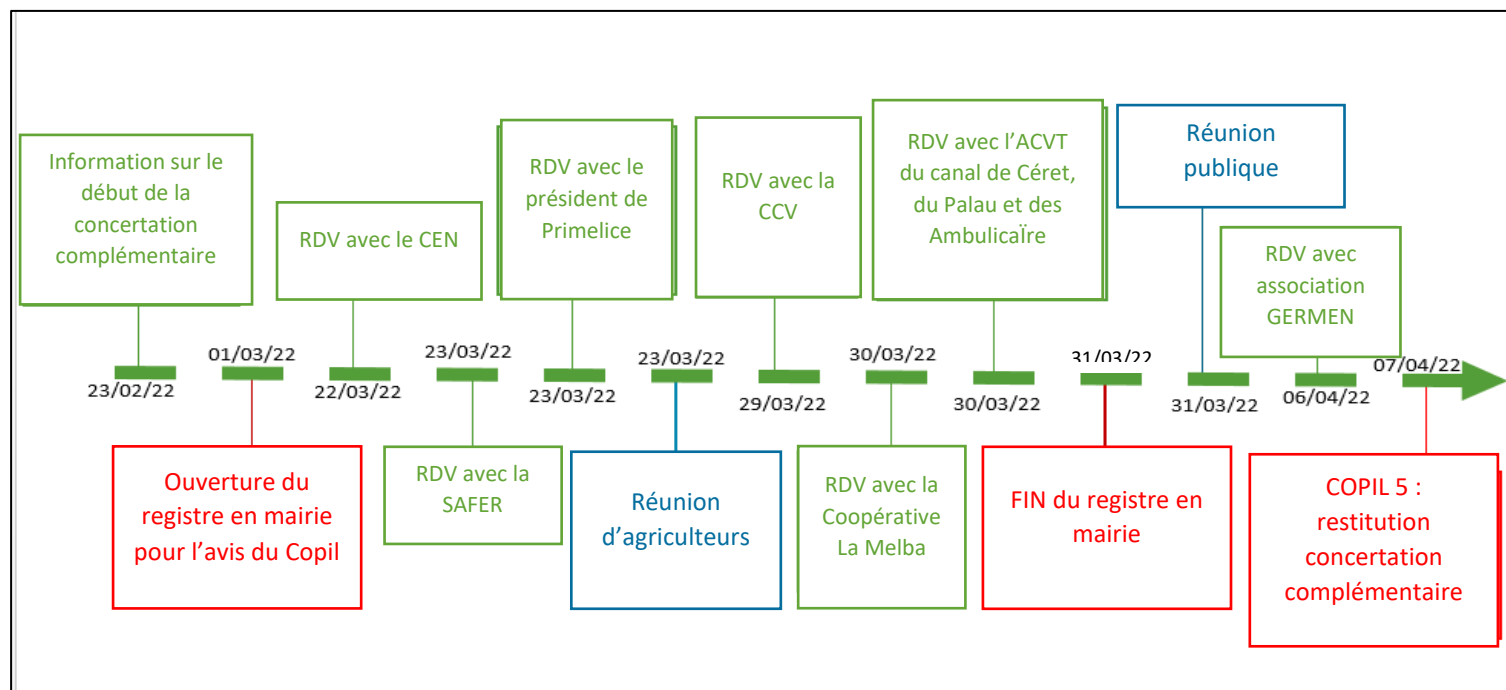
Information sur le début de la concertation complémentaire

23/02/22

01/03/22

Ouverture du registre en mairie pour l'avis du Copil

RDV avec le CEN

22/03/22

23/03/22

RDV avec la SAFER

RDV avec le président de Primelice

23/03/22

23/03/22

Réunion d'agriculteurs

RDV avec la CCV

29/03/22

30/03/22

RDV avec la Coopérative La Melba

RDV avec l'ACVT du canal de Céret, du Palau et des Ambulicaïre

30/03/22

31/03/22

FIN du registre en mairie

Réunion publique

31/03/22

RDV avec association GERMEN

06/04/22

07/04/22

COPIL 5 : restitution concertation complémentaire